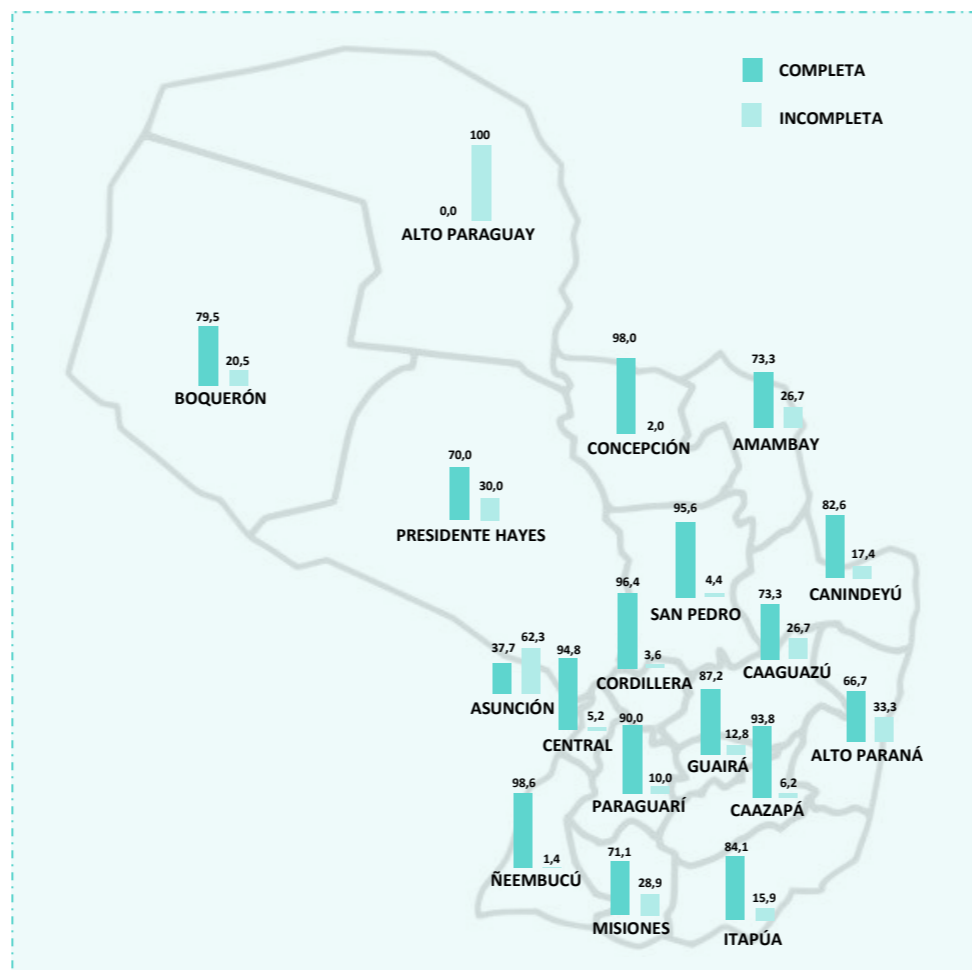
COMPLETA
INCOMPLETA

100
0,0
ALTO PARAGUAY

79,5
20,5
BOQUERÓN

98,0
2,0
CONCEPCIÓN

73,3
26,7
AMAMBAY

70,0
30,0
PRESIDENTE HAYES

95,6
4,4
SAN PEDRO

82,6
17,4
CANINDEYÚ

96,4
3,6
CORDILLERA

73,3
26,7
CAAGUAZÚ

37,7
62,3
ASUNCIÓN

94,8
5,2
CENTRAL

87,2
12,8
GUAIRÁ

66,7
33,3
ALTO PARANÁ

90,0
10,0
PARAGUARÍ

93,8
6,2
CAAZAPÁ

98,6
1,4
ÑEEMBUCÚ

71,1
28,9
MISIONES

84,1
15,9
ITAPÚA